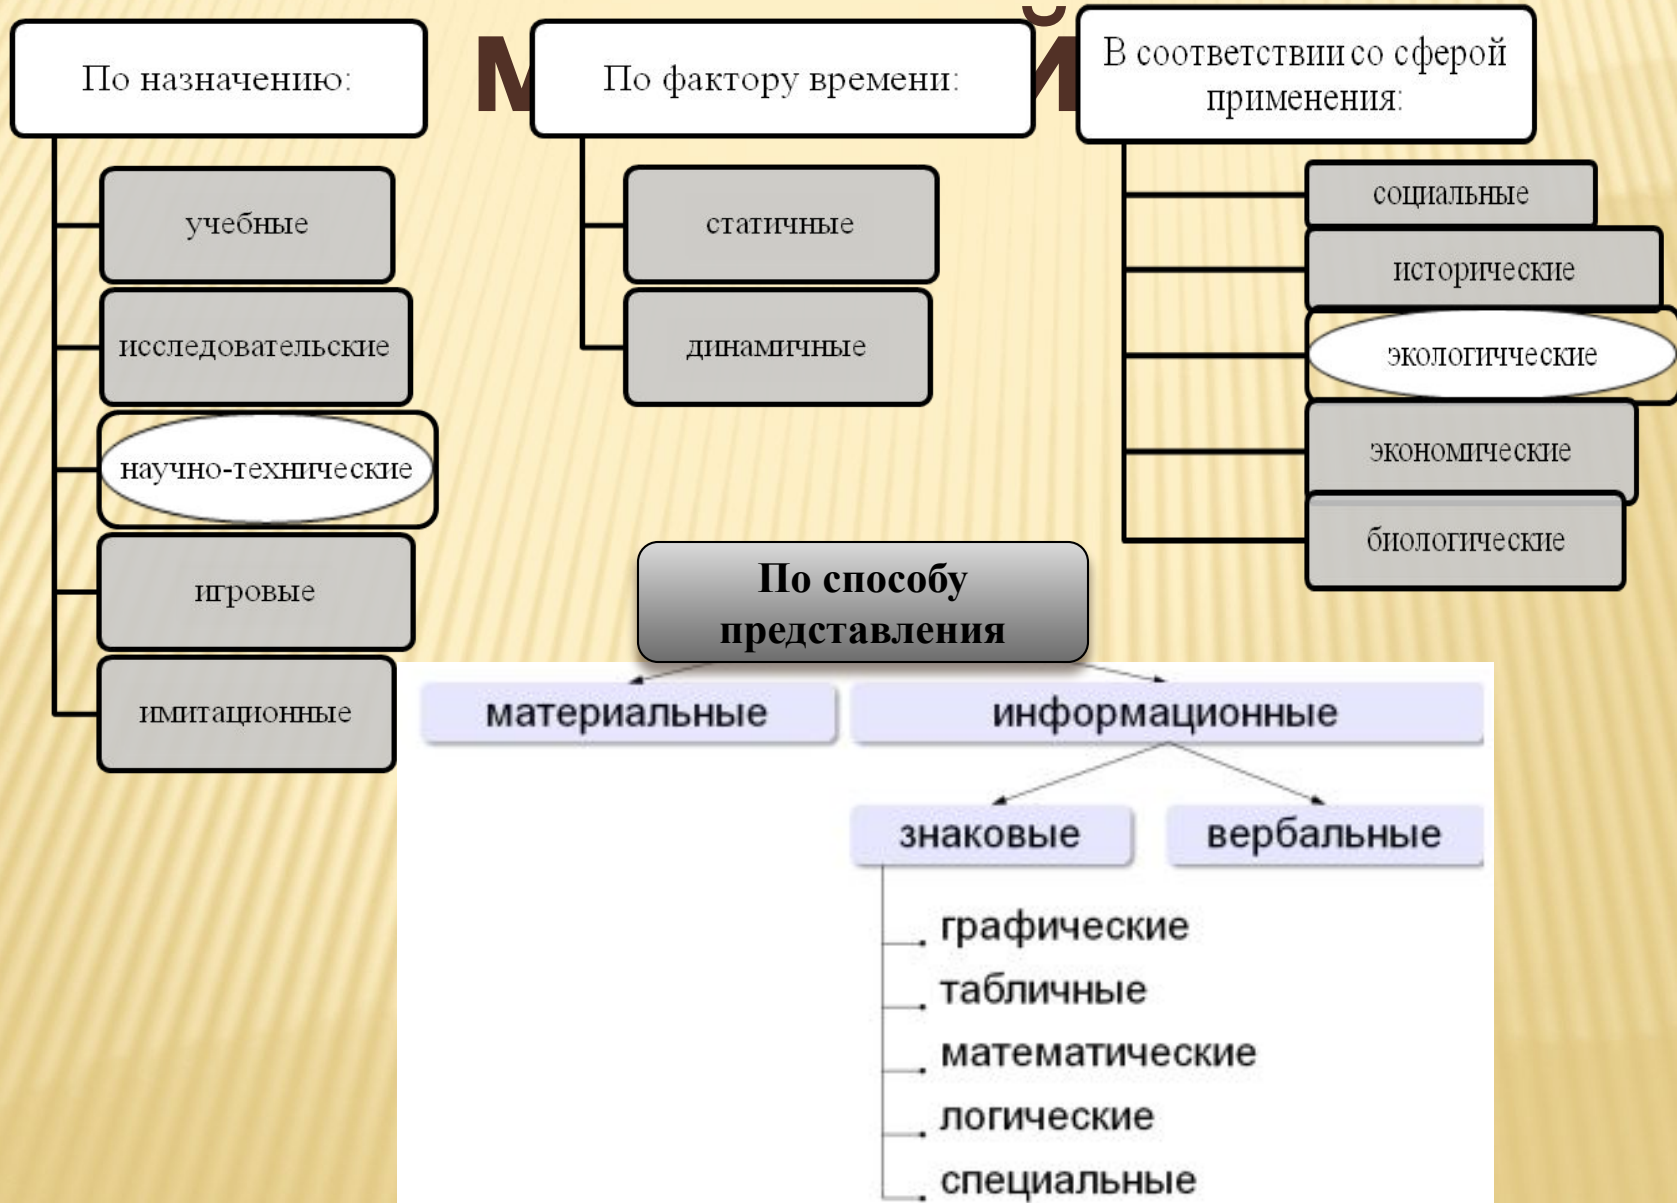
По назначению:

учебные

исследовательские

научно-технические

игровые

имитационные

М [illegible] Й

По фактору времени:

статичные

динамичные

В соответствии со сферой применения:

социальные

исторические

экологические

экономические

биологические

По способу представления

материальные

информационные

знаковые

вербальные

графические

табличные

математические

логические

специальные